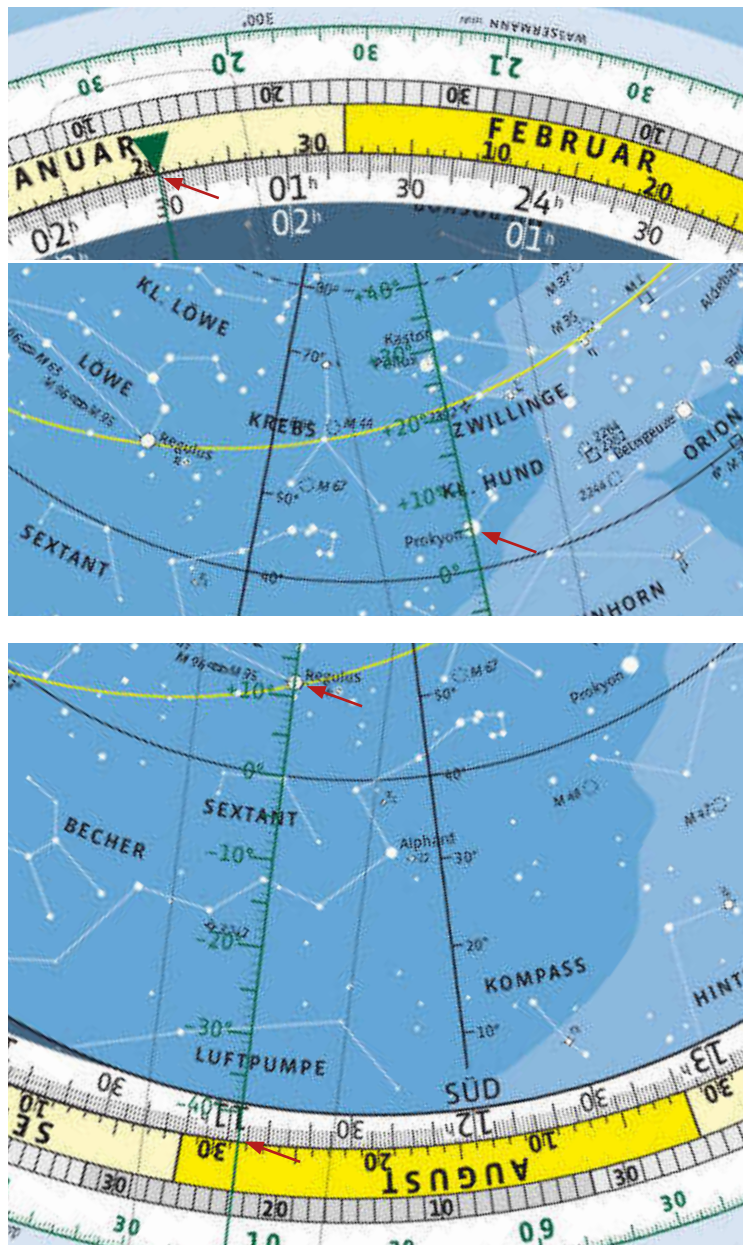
300°
WASSERMANN
30
20
30
21
30
10
20
30
10
ANUAR
FEBRUAR
24
30
10
20
01h
30
24h
02h
30
02h
01h

KL. LÖWE
LÖWE
M 65
M 66
M 95
M 96
Regulus
KREBS
M 44
Kastor
Pollux
+40°
+30°
+20°
ZWILLINGE
M 35
M 37
Beteigeuze
ORION
+10°
KL. HUND
Prokyon
0°
M 67
70°
60°
50°
40°
30°
SEXTANT
EINHORN

M 96
M 95
Regulus
M 67
Prokyon
+10°
50°
0°
40°
SEXTANT
M 48
M 47
BECHER
-10°
Alphard
30°
-20°
20°
KOMPASS
HINT
-30°
10°
LUFTPUMPE
-40°
SÜD
30
11h
12h
13h
30
SE
10
30
10
20
AUGUST
30
30
20
10
30
6
10